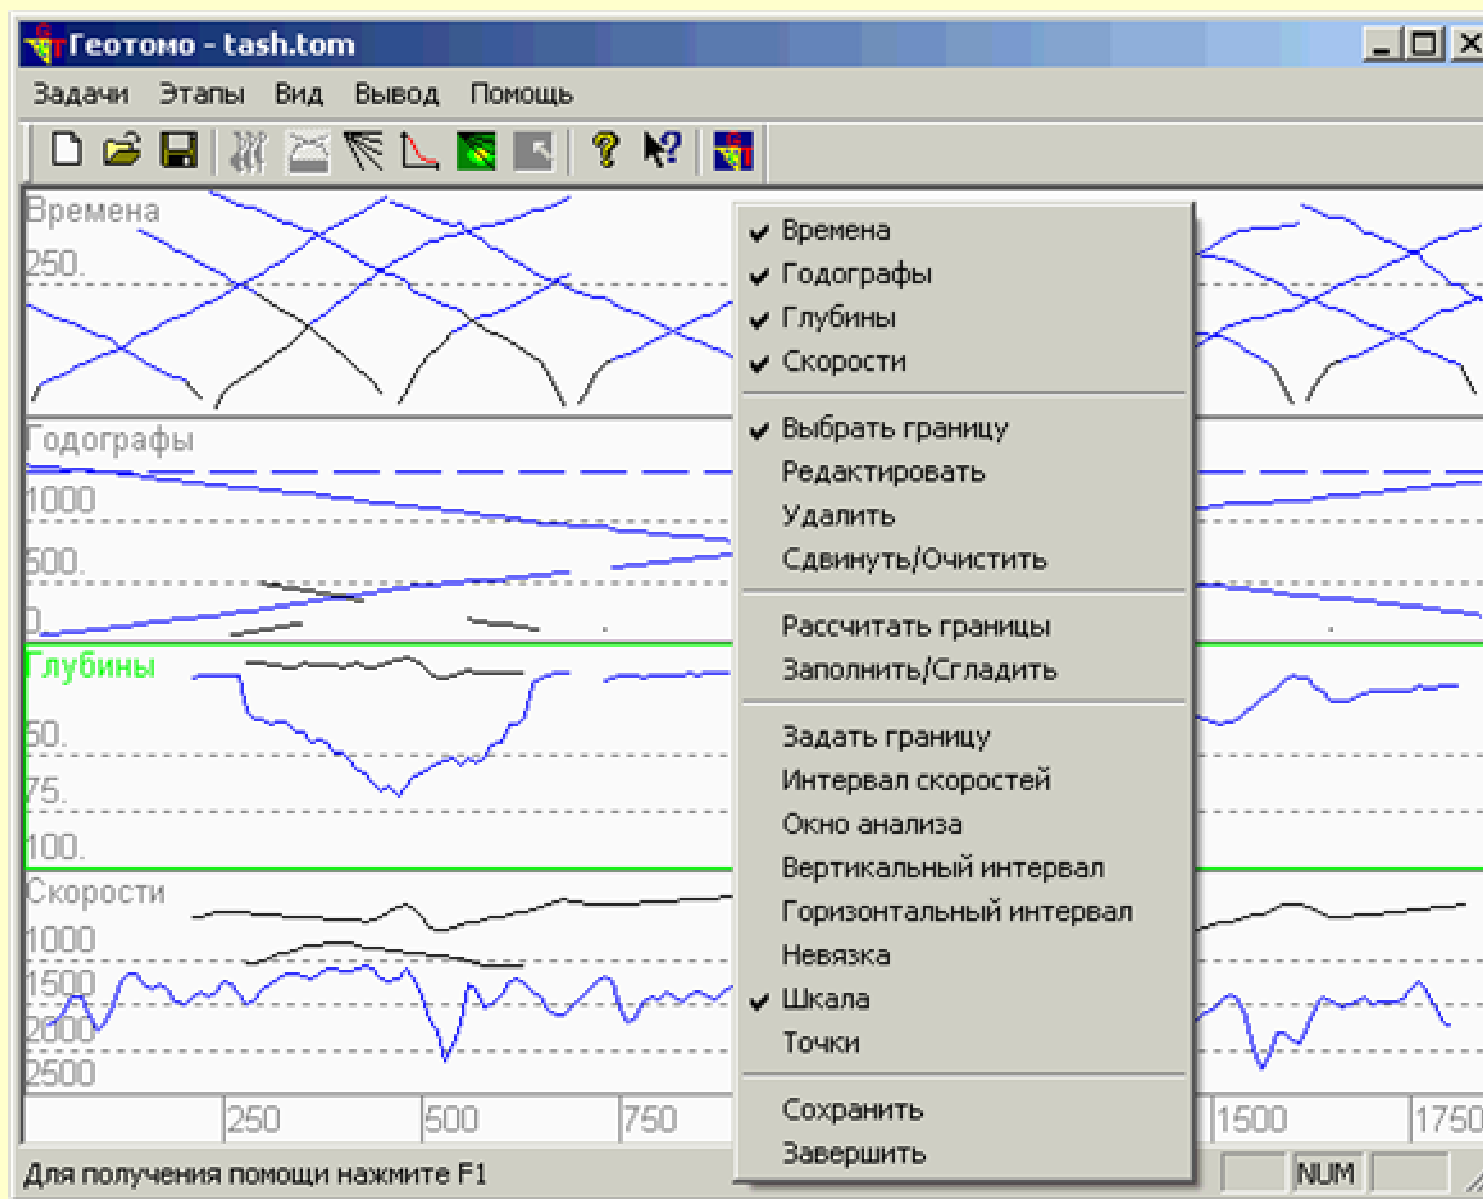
Геотомо - tash.tom

Задачи Этапы Вид Вывод Помощь

Времена
250.

Годографы
1000
500.
0

Глубины
50.
75.
100.

Скорости
1000
1500
2000
2500

250 500 750 1500 1750

✔ Времена
✔ Годографы
✔ Глубины
✔ Скорости

✔ Выбрать границу
Редактировать
Удалить
Сдвинуть/Очистить

Рассчитать границы
Заполнить/Сгладить

Задать границу
Интервал скоростей
Окно анализа
Вертикальный интервал
Горизонтальный интервал
Невязка
✔ Шкала
Точки

Сохранить
Завершить

Для получения помощи нажмите F1

NUM